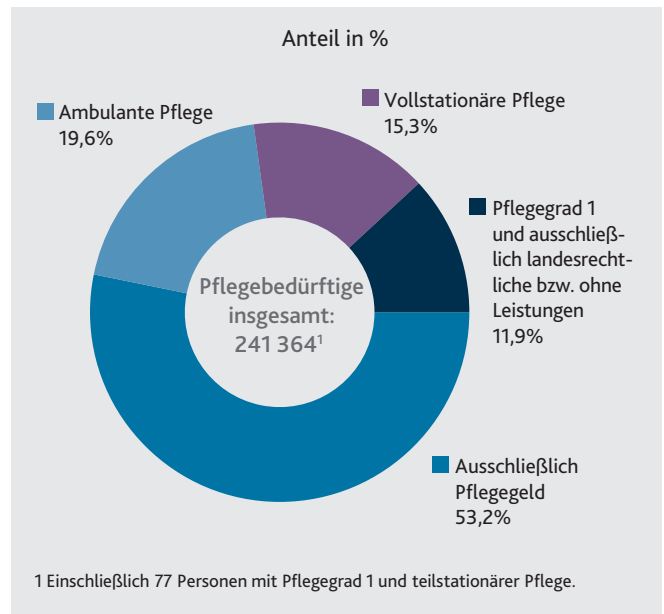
Anteil in %

Ambulante Pflege
19,6%

Vollstationäre Pflege
15,3%

Pflegegrad 1 und ausschließlich landesrechtliche bzw. ohne Leistungen
11,9%

Pflegebedürftige insgesamt:
241 364$^1$

Ausschließlich Pflegegeld
53,2%

1 Einschließlich 77 Personen mit Pflegegrad 1 und teilstationärer Pflege.